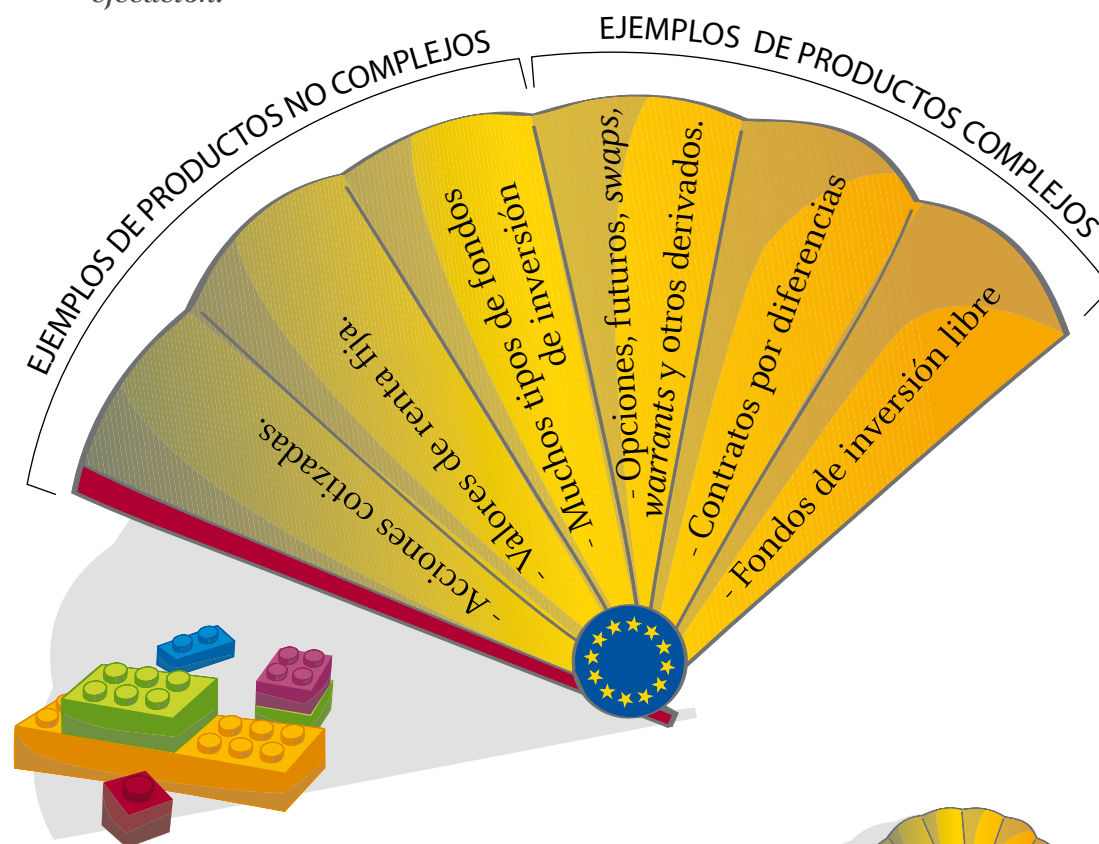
EJEMPLOS DE PRODUCTOS NO COMPLEJOS

EJEMPLOS DE PRODUCTOS COMPLEJOS

- Acciones cotizadas.

- Valores de renta fija.

- Muchos tipos de fondos de inversión

- Opciones, futuros, *swaps*, *warrants* y otros derivados.

- Contratos por diferencias

- Fondos de inversión libre